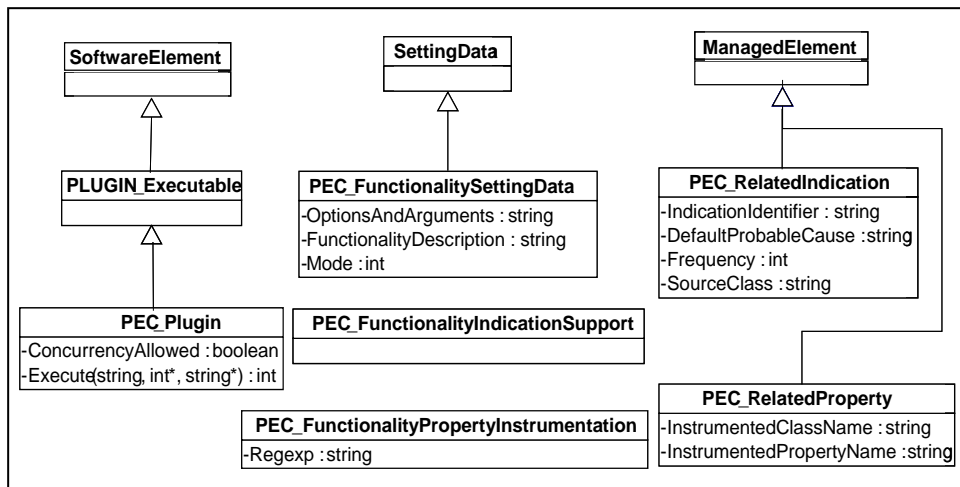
SoftwareElement

PLUGIN_Executable

PEC_Plugin
-ConcurrencyAllowed : boolean
-Execute(string, int*, string*) : int

SettingData

PEC_FunctionalitySettingData
-OptionsAndArguments : string
-FunctionalityDescription : string
-Mode : int

PEC_FunctionalityIndicationSupport

PEC_FunctionalityPropertyInstrumentation
-Regexp : string

ManagedElement

PEC_RelatedIndication
-IndicationIdentifier : string
-DefaultProbableCause : string
-Frequency : int
-SourceClass : string

PEC_RelatedProperty
-InstrumentedClassName : string
-InstrumentedPropertyName : string